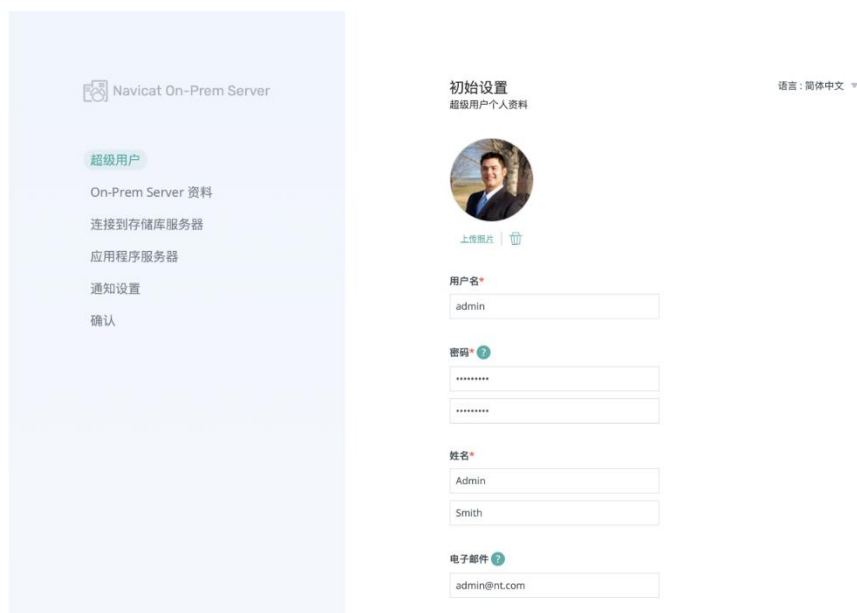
Navicat On-Prem Server

超级用户
On-Prem Server 资料
连接到存储库服务器
应用程序服务器
通知设置
确认

初始设置
超级用户个人资料

语言：简体中文

上传照片

用户名*
admin

密码*
•••••••••
•••••••••

姓名*
Admin
Smith

电子邮件
admin@nt.com